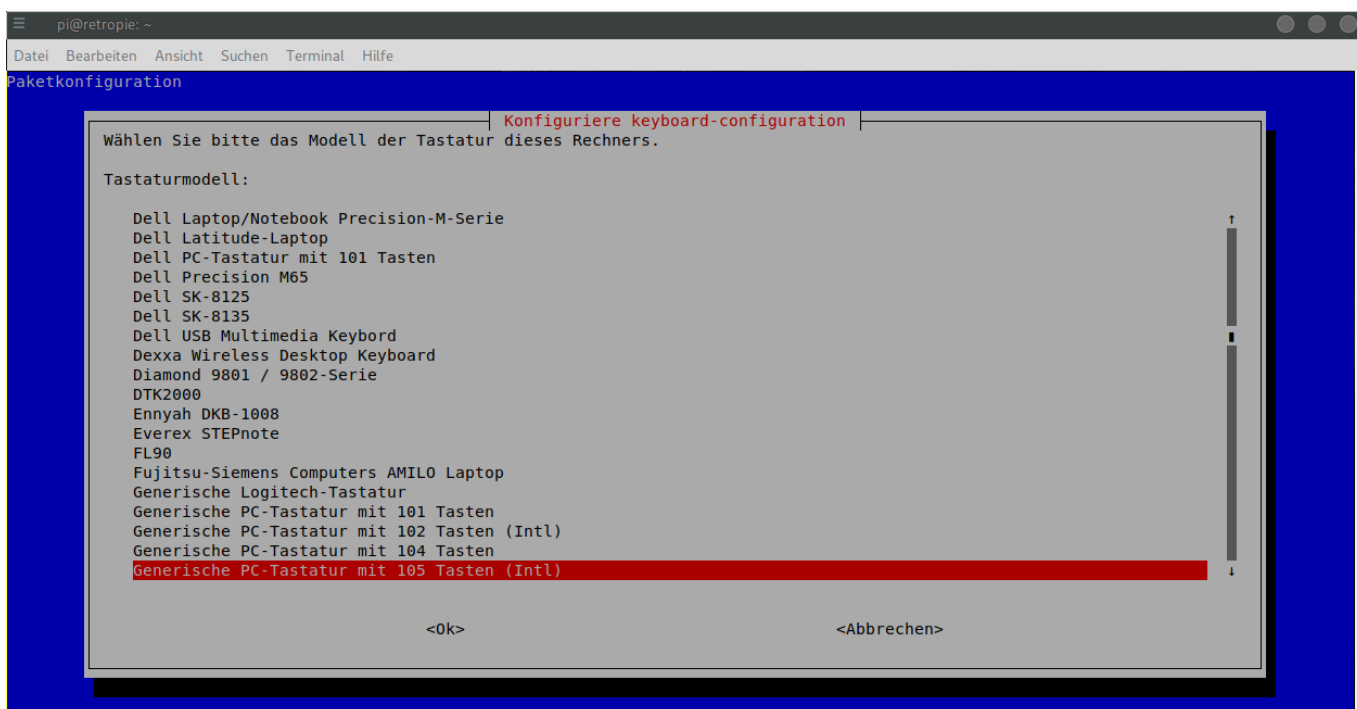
pi@retropie: ~

Datei Bearbeiten Ansicht Suchen Terminal Hilfe

Paketkonfiguration

Konfiguriere keyboard-configuration

Wählen Sie bitte das Modell der Tastatur dieses Rechners.

Tastaturmodell:

Dell Laptop/Notebook Precision-M-Serie
Dell Latitude-Laptop
Dell PC-Tastatur mit 101 Tasten
Dell Precision M65
Dell SK-8125
Dell SK-8135
Dell USB Multimedia Keybord
Dexxa Wireless Desktop Keyboard
Diamond 9801 / 9802-Serie
DTK2000
Ennyah DKB-1008
Everex STEPnote
FL90
Fujitsu-Siemens Computers AMILO Laptop
Generische Logitech-Tastatur
Generische PC-Tastatur mit 101 Tasten
Generische PC-Tastatur mit 102 Tasten (Intl)
Generische PC-Tastatur mit 104 Tasten
Generische PC-Tastatur mit 105 Tasten (Intl)

<Ok> <Abbrechen>